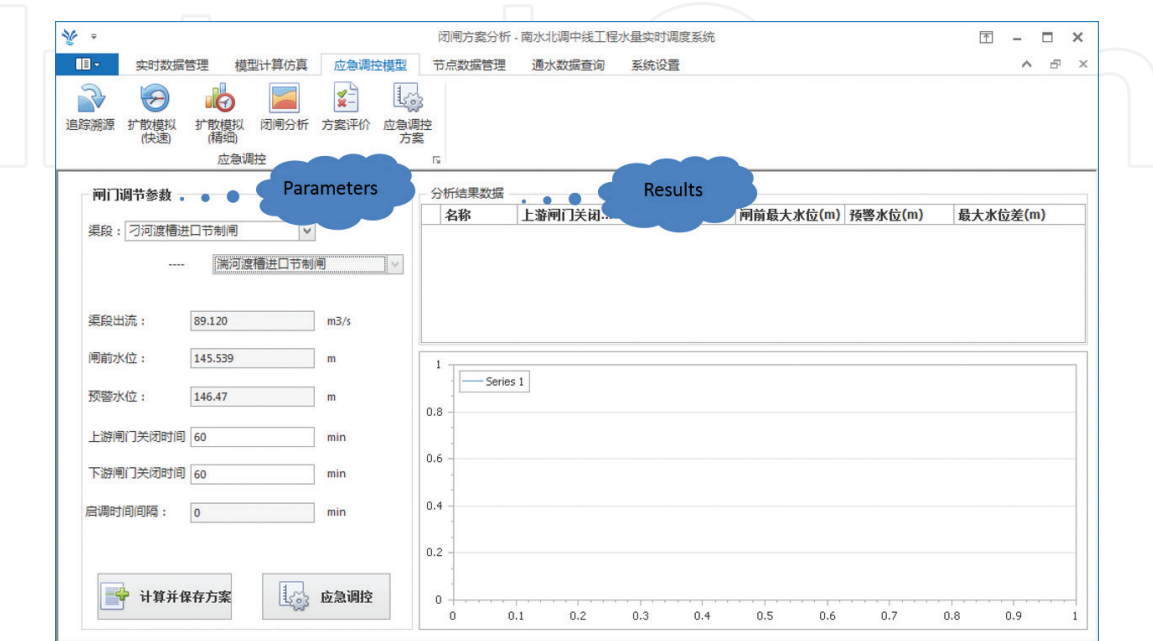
闭闸方案分析 - 南水北调中线工程水量实时调度系统

实时数据管理 模型计算仿真 应急调控模型 节点数据管理 通水数据查询 系统设置

追踪溯源 扩散模拟(快速) 扩散模拟(精细) 闭闸分析 方案评价 应急调控方案
应急调控

闸门调节参数
Parameters

渠段：刁河渡槽进口节制闸
---- 湍河渡槽进口节制闸

渠段出流： 89.120 m3/s
闸前水位： 145.539 m
预警水位： 146.47 m
上游闸门关闭时间 60 min
下游闸门关闭时间 60 min
启调时间间隔： 0 min

计算并保存方案
应急调控

分析结果数据
Results

| 名称 | 上游闸门关闭... | 闸前最大水位(m) | 预警水位(m) | 最大水位差(m) |
|---|---|---|---|---|

Series 1
1
0.8
0.6
0.4
0.2
0
0 0.1 0.2 0.3 0.4 0.5 0.6 0.7 0.8 0.9 1